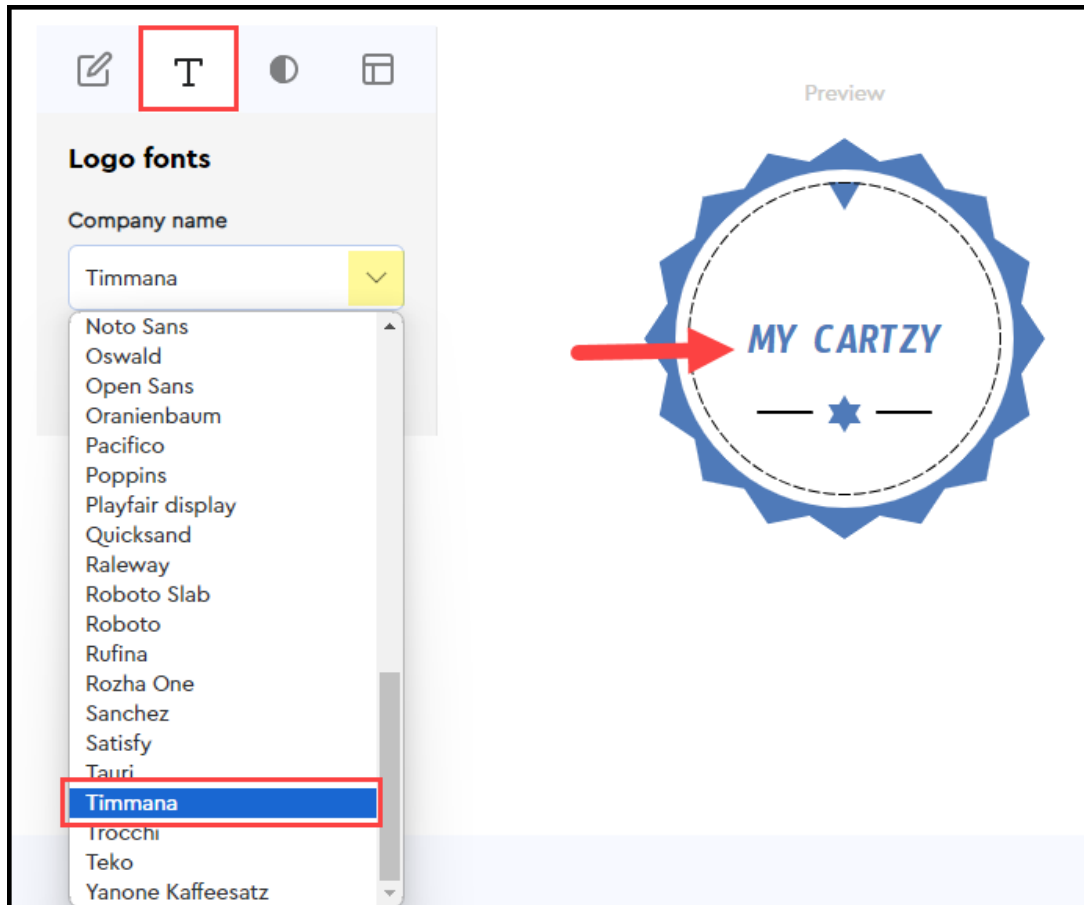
T

Preview

Logo fonts

Company name

Timmana

Noto Sans
Oswald
Open Sans
Oranienbaum
Pacifico
Poppins
Playfair display
Quicksand
Raleway
Roboto Slab
Roboto
Rufina
Rozha One
Sanchez
Satisfy
Tauri
Timmana
Trocchi
Teko
Yanone Kaffeesatz

MY CARTZY